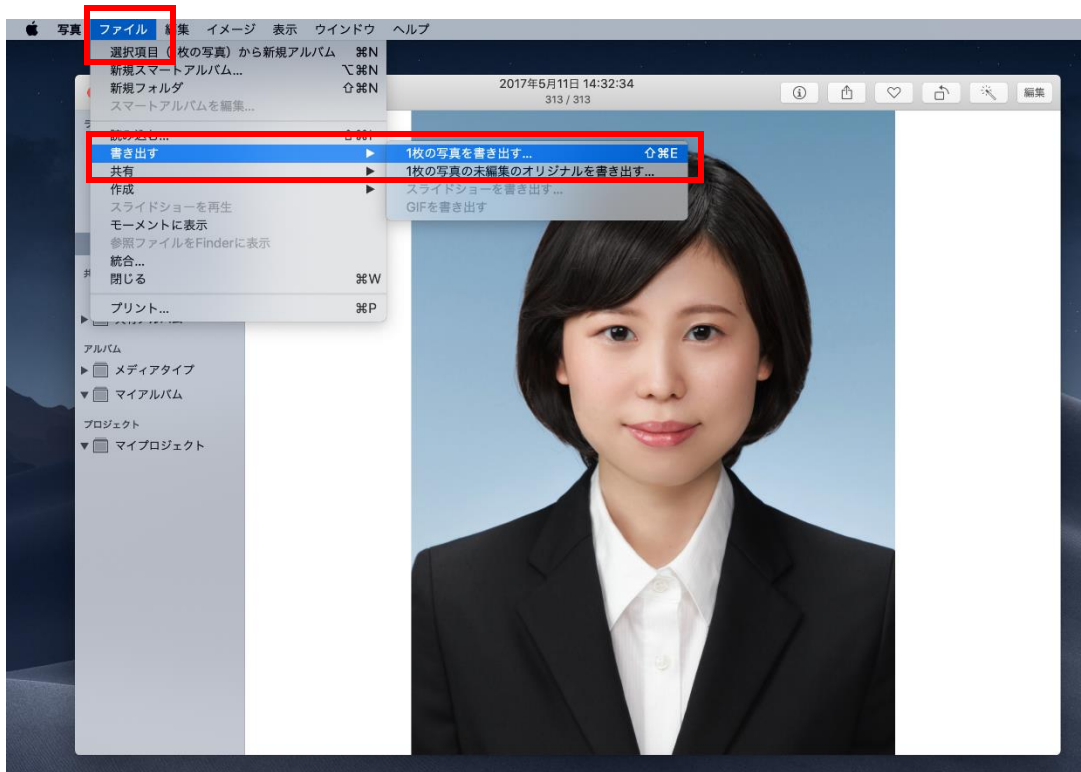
写真 ファイル 編集 イメージ 表示 ウインドウ ヘルプ

選択項目（1枚の写真）から新規アルバム ⌘N
新規スマートアルバム... ⌥⌘N
新規フォルダ ⇧⌘N
スマートアルバムを編集...
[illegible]
書き出す ▶
共有 ▶
作成 ▶
スライドショーを再生
モーメントに表示
参照ファイルをFinderに表示
統合...
閉じる ⌘W
プリント... ⌘P

1枚の写真を書き出す... ⇧⌘E
1枚の写真の未編集のオリジナルを書き出す...
スライドショーを書き出す...
GIFを書き出す

2017年5月11日 14:32:34
313 / 313

編集

アルバム
メディアタイプ
マイアルバム
プロジェクト
マイプロジェクト